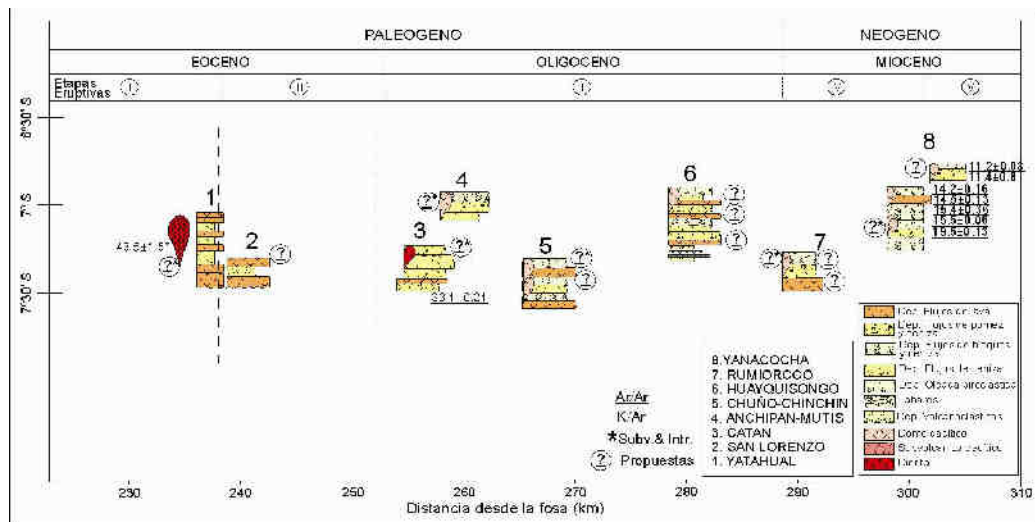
PALEOGENO

NEOGENO

EOCENO

OLIGOCENO

MIOCENO

Etapas Eruptivas

(I)

(II)

(I)

(V)

(V)

8°30'S

7°S

7°30'S

1

2

3

4

5

6

7

8

43.6±1.5*

33.1±0.21

11.2±0.03

11.4±0.8

14.2±0.16

14.5±0.13

15.4±0.15

15.5±0.06

19.5±0.13

8.YANACOCHA
7. RUMIORCCO
6. HUAYQUISONGO
5. CHUÑO-CHINCHIN
4. ANCHIPAN-MUTIS
3. CATAN
2. SAN LORENZO
1. YATAHUAL

Ar/Ar
K/Ar
*Subv.& Intr.
(?) Propuestas

Dep. Flujo de lava
Dep. Flujo de pómez
Dep. Flujo de bloques
Dep. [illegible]
Dep. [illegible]
Lahares
Dep. Volcanoclásticos
Domo dacítico
Subvolcánico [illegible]
Diorita

230

240

250

260

270

280

290

300

310

Distancia desde la fosa (km)